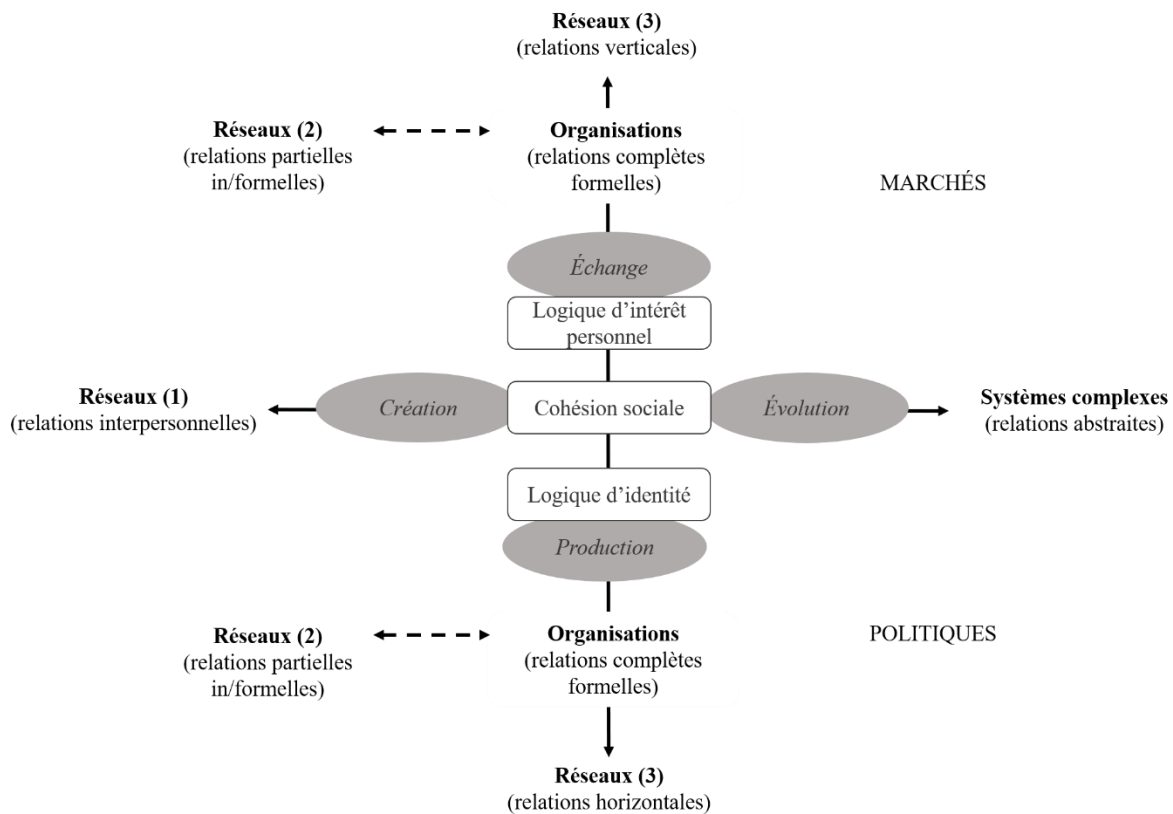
**Réseaux (3)**
(relations verticales)

**Réseaux (2)**
(relations partielles in/formelles)

**Organisations**
(relations complètes formelles)

MARCHÉS

*Échange*

Logique d'intérêt personnel

**Réseaux (1)**
(relations interpersonnelles)

*Création*

Cohésion sociale

*Évolution*

**Systèmes complexes**
(relations abstraites)

Logique d'identité

*Production*

**Réseaux (2)**
(relations partielles in/formelles)

**Organisations**
(relations complètes formelles)

POLITIQUES

**Réseaux (3)**
(relations horizontales)